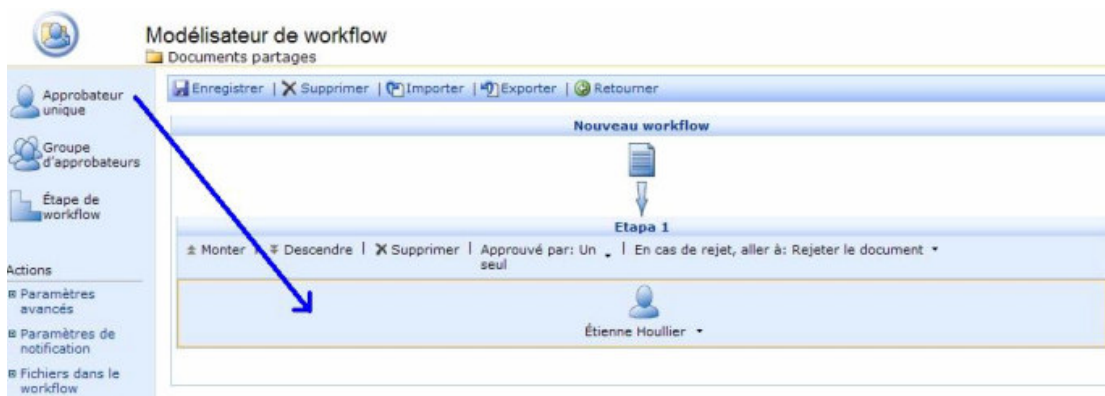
Modélisateur de workflow
Documents partages

Approbateur unique

Groupe d'approbateurs

Étape de workflow

Actions

Paramètres avancés

Paramètres de notification

Fichiers dans le workflow

Enregistrer | Supprimer | Importer | Exporter | Retourner

Nouveau workflow

Etapa 1

Monter | Descendre | Supprimer | Approuvé par: Un seul | En cas de rejet, aller à: Rejeter le document

Étienne Houllier